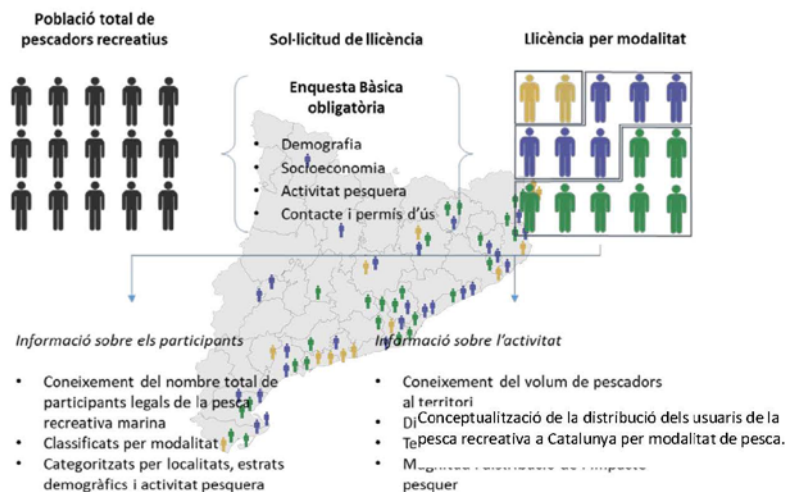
Població total de pescadors recreatius

Sol·licitud de llicència

Llicència per modalitat

Enquesta Bàsica obligatòria

• Demografia
• Socioeconomia
• Activitat pesquera
• Contacte i permís d'ús

Informació sobre els participants

• Coneixement del nombre total de participants legals de la pesca recreativa marina
• Classificats per modalitat
• Categoritzats per localitats, estrats demogràfics i activitat pesquera

Informació sobre l'activitat

• Coneixement del volum de pescadors al territori
• Di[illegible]
• Te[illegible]
• M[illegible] pesquer

Conceptualització de la distribució dels usuaris de la pesca recreativa a Catalunya per modalitat de pesca.